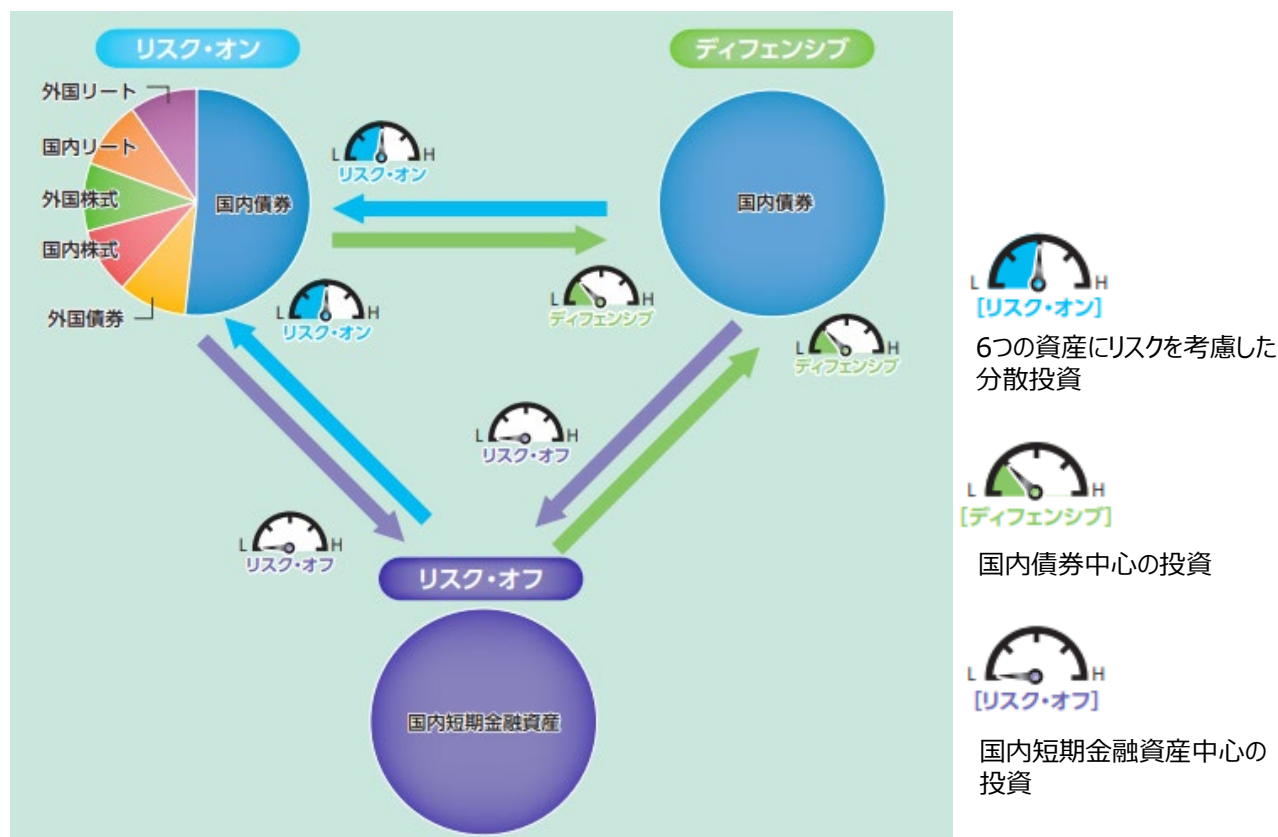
リスク・オン

外国リート
国内リート
外国株式
国内株式
外国債券
国内債券

ディフェンシブ

国内債券

L H
リスク・オン

L H
ディフェンシブ

L H
リスク・オン

L H
ディフェンシブ

L H
リスク・オフ

L H
リスク・オフ

リスク・オフ

国内短期金融資産

L H
[リスク・オン]
6つの資産にリスクを考慮した分散投資

L H
[ディフェンシブ]
国内債券中心の投資

L H
[リスク・オフ]
国内短期金融資産中心の投資